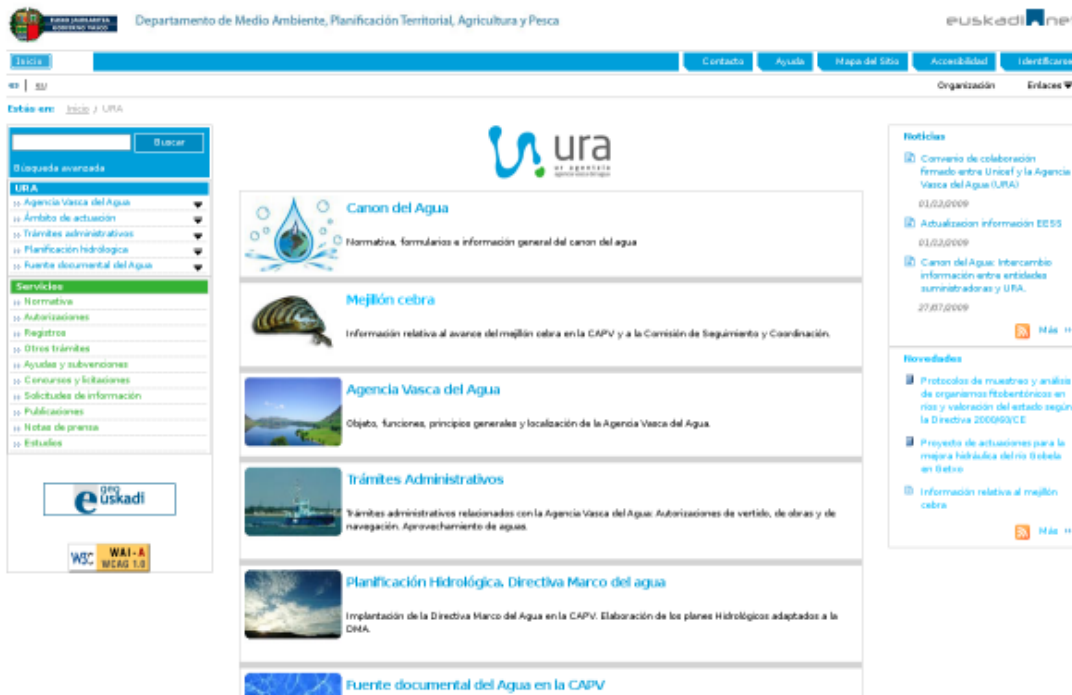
EUSKO JAURLARITZA GOBIERNO VASCO

Departamento de Medio Ambiente, Planificación Territorial, Agricultura y Pesca

euskadi.net

Inicio

Contacto | Ayuda | Mapa del Sitio | Accesibilidad | Identificarse

es | eu

Organización | Enlaces

Estas en: Inicio > URA

Buscar

Búsqueda avanzada

URA
Agencia Vasca del Agua
Ámbito de actuación
Trámites administrativos
Planificación hidrológica
Fuente documental del Agua

Servicios
Normativa
Autorizaciones
Registros
Otros trámites
Ayudas y subvenciones
Concursos y licitaciones
Solicitudes de información
Publicaciones
Notas de prensa
Estudios

geo euskadi

W3C WAI-A WCAG 1.0

ura ur agentzia agencia vasca del agua

Canon del Agua
Normativa, formularios e información general del canon del agua

Mejillón cebra
Información relativa al avance del mejillón cebra en la CAPV y a la Comisión de Seguimiento y Coordinación.

Agencia Vasca del Agua
Objeto, funciones, principios generales y localización de la Agencia Vasca del Agua.

Trámites Administrativos
Trámites administrativos relacionados con la Agencia Vasca del Agua: Autorizaciones de vertido, de obras y de navegación. Aprovechamiento de aguas.

Planificación Hidrológica. Directiva Marco del agua
Implantación de la Directiva Marco del Agua en la CAPV. Elaboración de los planes Hidrológicos adaptados a la DMA.

Fuente documental del Agua en la CAPV

Noticias
Convenio de colaboración firmado entre Unicef y la Agencia Vasca del Agua (URA)
01/12/2009
Actualizacion información EESS
01/12/2009
Canon del Agua: Intercambio información entre entidades suministradoras y URA.
27/07/2009
Más

Novedades
Protocolos de muestreo y análisis de organismos fitobentónicos en ríos y valoración del estado según la Directiva 2000/60/CE
Proyecto de actuaciones para la mejora hidráulica del río Bobela en Betxo
Información relativa al mejillón cebra
Más